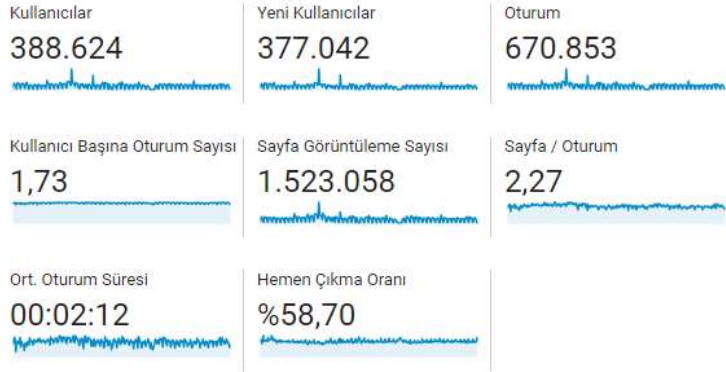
Kullanıcılar
388.624

Yeni Kullanıcılar
377.042

Oturum
670.853

Kullanıcı Başına Oturum Sayısı
1,73

Sayfa Görüntüleme Sayısı
1.523.058

Sayfa / Oturum
2,27

Ort. Oturum Süresi
00:02:12

Hemen Çıkma Oranı
%58,70